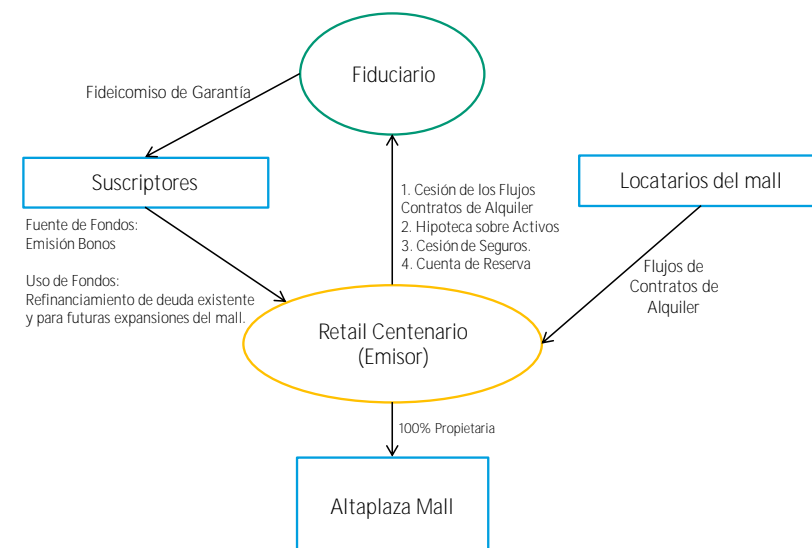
Fiduciario

Fideicomiso de Garantía

Suscriptores

Locatarios del mall

1. Cesión de los Flujos Contratos de Alquiler
2. Hipoteca sobre Activos
3. Cesión de Seguros.
4. Cuenta de Reserva

Fuente de Fondos:
Emisión Bonos

Uso de Fondos:
Refinanciamiento de deuda existente y para futuras expansiones del mall.

Flujos de Contratos de Alquiler

Retail Centenario
(Emisor)

100% Propietaria

Altaplaza Mall